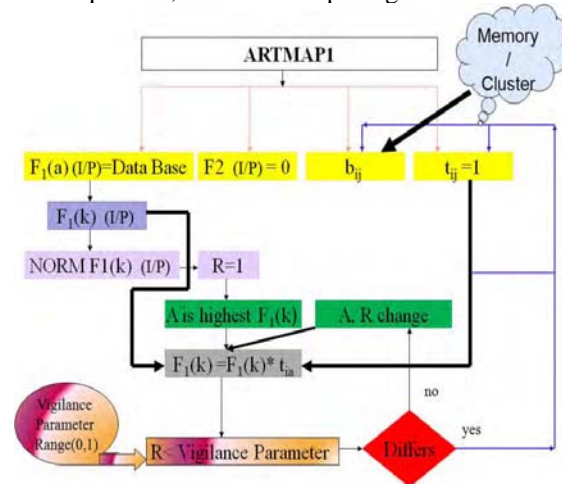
ARTMAP1

Memory / Cluster

$F_1(a)$ (I/P)=Data Base

F2 (I/P) = 0

$b_{ij}$

$t_{ij}=1$

$F_1(k)$ (I/P)

NORM F1(k) (I/P)

R=1

A is highest $F_1(k)$

A, R change

$F_1(k) = F_1(k) * t_{ia}$

no

Vigilance Parameter Range(0,1)

R< Vigilance Parameter

Differs

yes